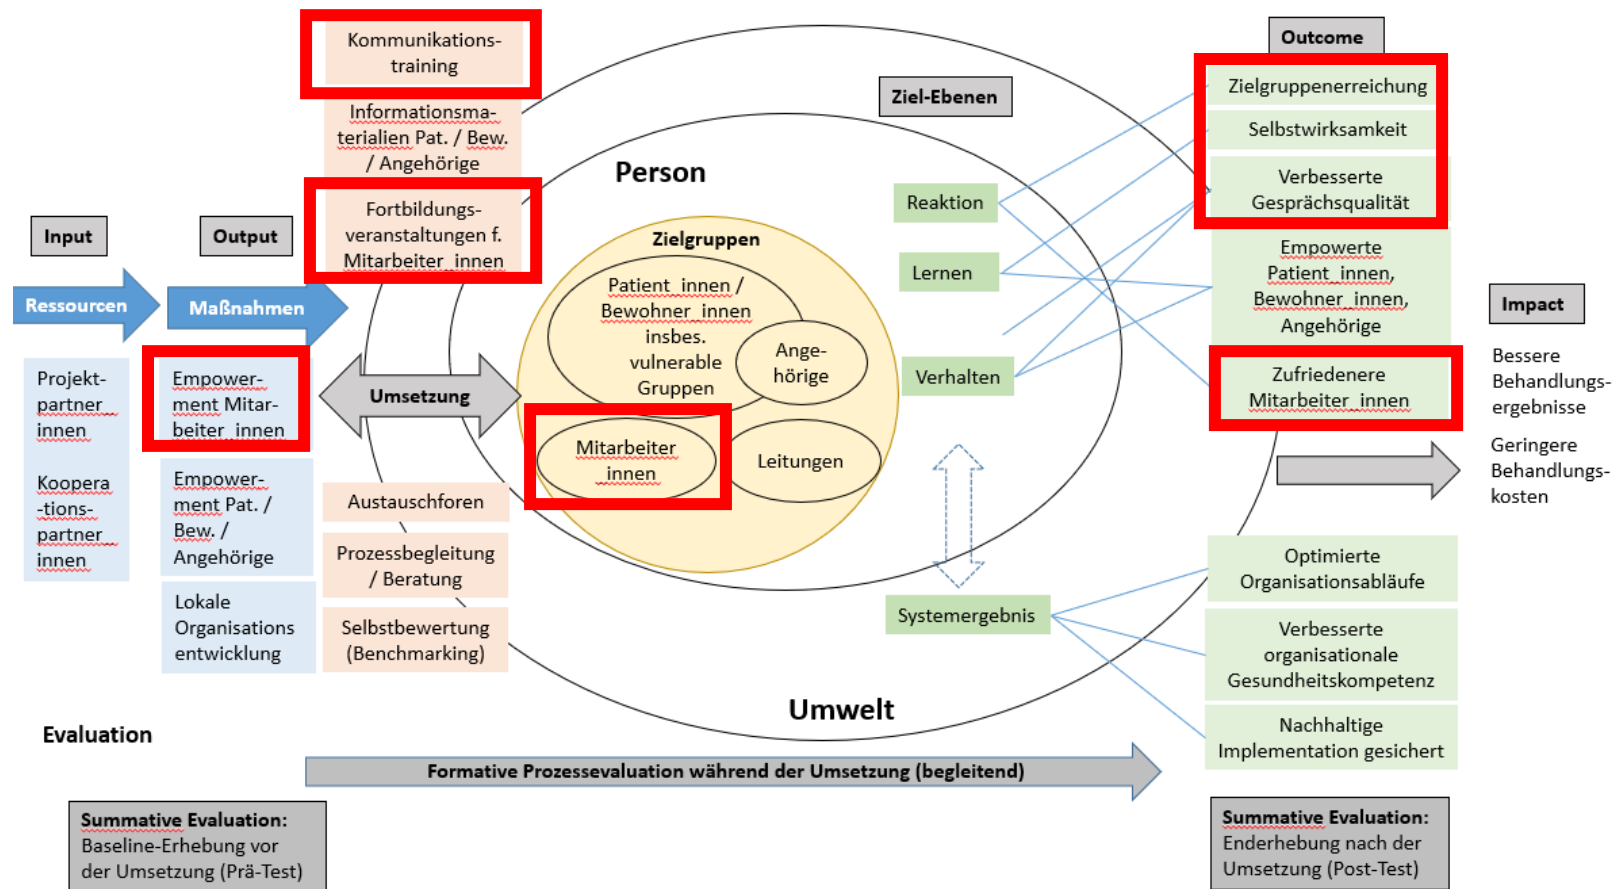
Kommunikationstraining

Informationsmaterialien Pat. / Bew. / Angehörige

Fortbildungsveranstaltungen f. Mitarbeiter_innen

Outcome

Ziel-Ebenen

Person

Input

Output

Ressourcen

Maßnahmen

Projektpartner_innen

Kooperations-partner_innen

Empowerment Mitarbeiter_innen

Empowerment Pat. / Bew. / Angehörige

Lokale Organisations entwicklung

Umsetzung

Austauschforen

Prozessbegleitung / Beratung

Selbstbewertung (Benchmarking)

Zielgruppen

Patient_innen / Bewohner_innen insbes. vulnerable Gruppen

Angehörige

Mitarbeiter_innen

Leitungen

Reaktion

Lernen

Verhalten

Systemergebnis

Zielgruppenerreichung

Selbstwirksamkeit

Verbesserte Gesprächsqualität

Empowerte Patient_innen, Bewohner_innen, Angehörige

Zufriedenere Mitarbeiter_innen

Impact

Bessere Behandlungsergebnisse

Geringere Behandlungskosten

Optimierte Organisationsabläufe

Verbesserte organisationale Gesundheitskompetenz

Nachhaltige Implementation gesichert

Umwelt

Evaluation

Formative Prozessevaluation während der Umsetzung (begleitend)

Summative Evaluation: Baseline-Erhebung vor der Umsetzung (Prä-Test)

Summative Evaluation: Enderhebung nach der Umsetzung (Post-Test)